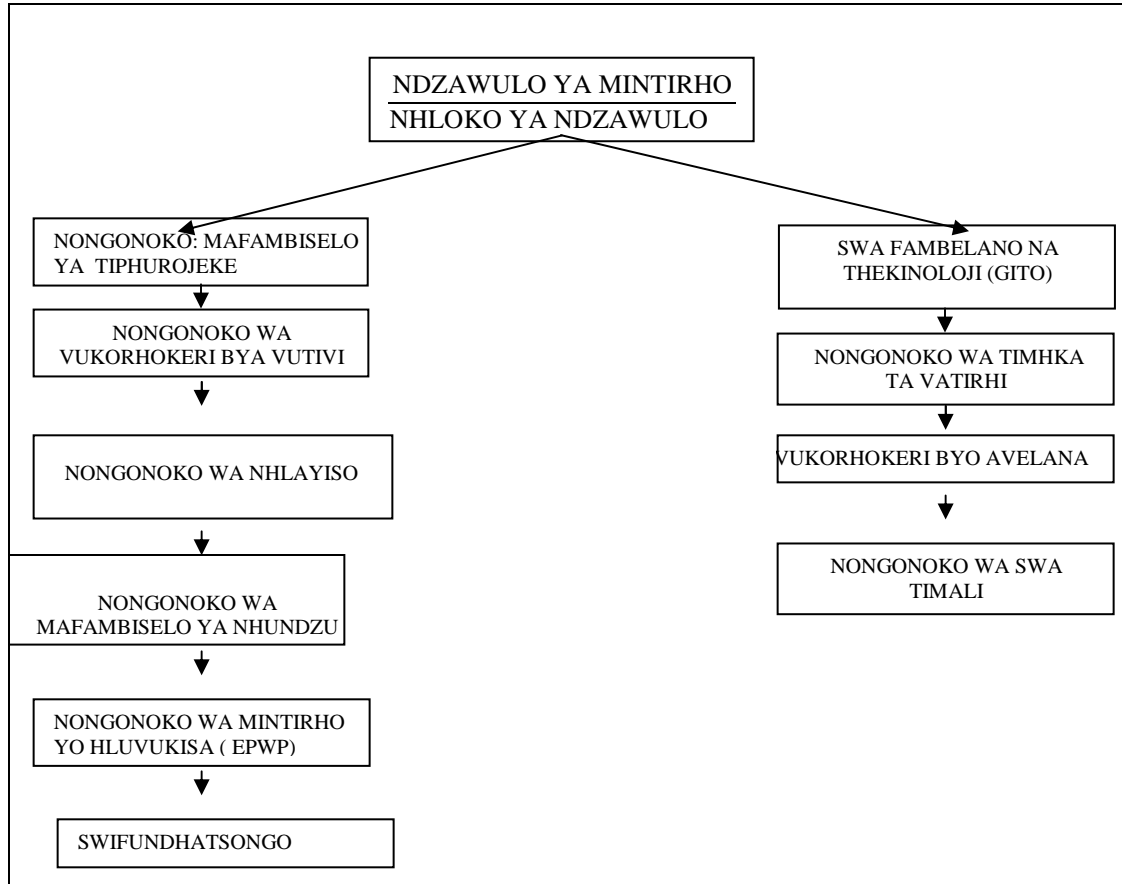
NDZAWULO YA MINTIRHO
NHLOKO YA NDZAWULO

NONGONOKO: MAFAMBISELO YA TIPHUROJEKE

NONGONOKO WA VUKORHOKERI BYA VUTIVI

NONGONOKO WA NHLAYISO

NONGONOKO WA MAFAMBISELO YA NHUNDZU

NONGONOKO WA MINTIRHO YO HLUVUKISA ( EPWP)

SWIFUNDHATSONGO

SWA FAMBELANO NA THEKINOLOJI (GITO)

NONGONOKO WA TIMHKA TA VATIRHI

VUKORHOKERI BYO AVELANA

NONGONOKO WA SWA TIMALI